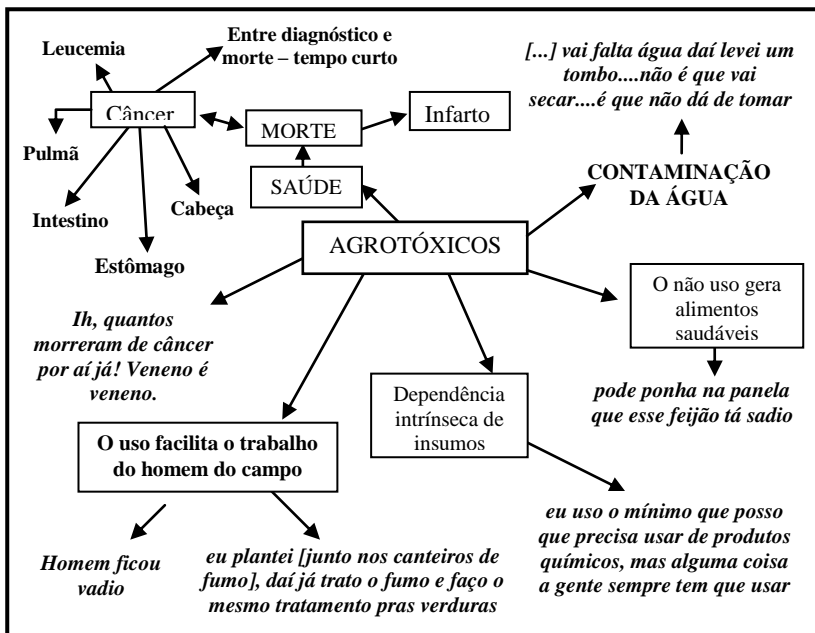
Leucemia

Entre diagnóstico e morte – tempo curto

[...] vai falta água daí levei um tombo....não é que vai secar....é que não dá de tomar

Câncer

MORTE

Infarto

Pulmã

Intestino

Cabeça

Estômago

SAÚDE

CONTAMINAÇÃO DA ÁGUA

AGROTÓXICOS

O não uso gera alimentos saudáveis

Ih, quantos morreram de câncer por aí já! Veneno é veneno.

pode ponha na panela que esse feijão tá sadio

Dependência intrínseca de insumos

O uso facilita o trabalho do homem do campo

eu uso o mínimo que posso que precisa usar de produtos químicos, mas alguma coisa a gente sempre tem que usar

Homem ficou vadio

eu plantei [junto nos canteiros de fumo], daí já trato o fumo e faço o mesmo tratamento pras verduras